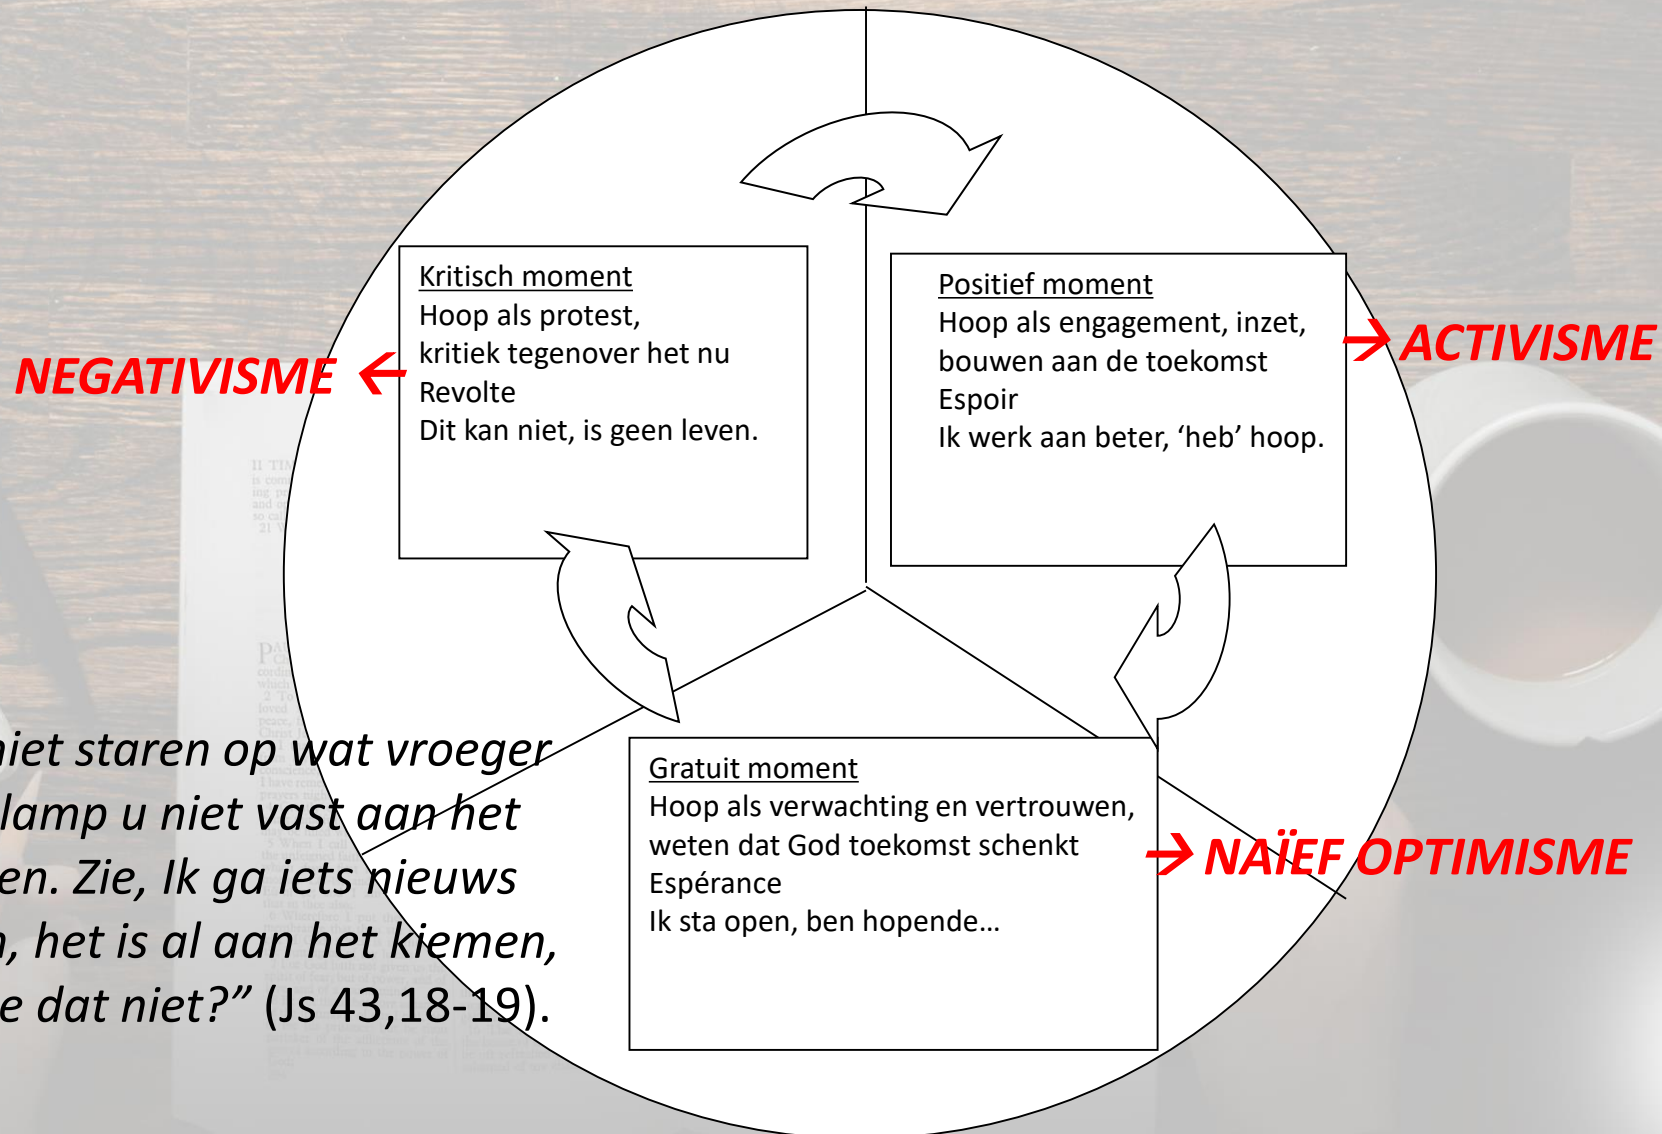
Kritisch moment
Hoop als protest,
kritiek tegenover het nu
Revolte
Dit kan niet, is geen leven.

NEGATIVISME ←

Positief moment
Hoop als engagement, inzet,
bouwen aan de toekomst
Espoir
Ik werk aan beter, 'heb' hoop.

→ ACTIVISME

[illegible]iet staren op wat vroeger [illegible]lamp u niet vast aan het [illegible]en. Zie, Ik ga iets nieuws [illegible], het is al aan het kiemen, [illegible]e dat niet?" (Js 43,18-19).

Gratuit moment
Hoop als verwachting en vertrouwen,
weten dat God toekomst schenkt
Espérance
Ik sta open, ben hopende…

→ NAÏEF OPTIMISME